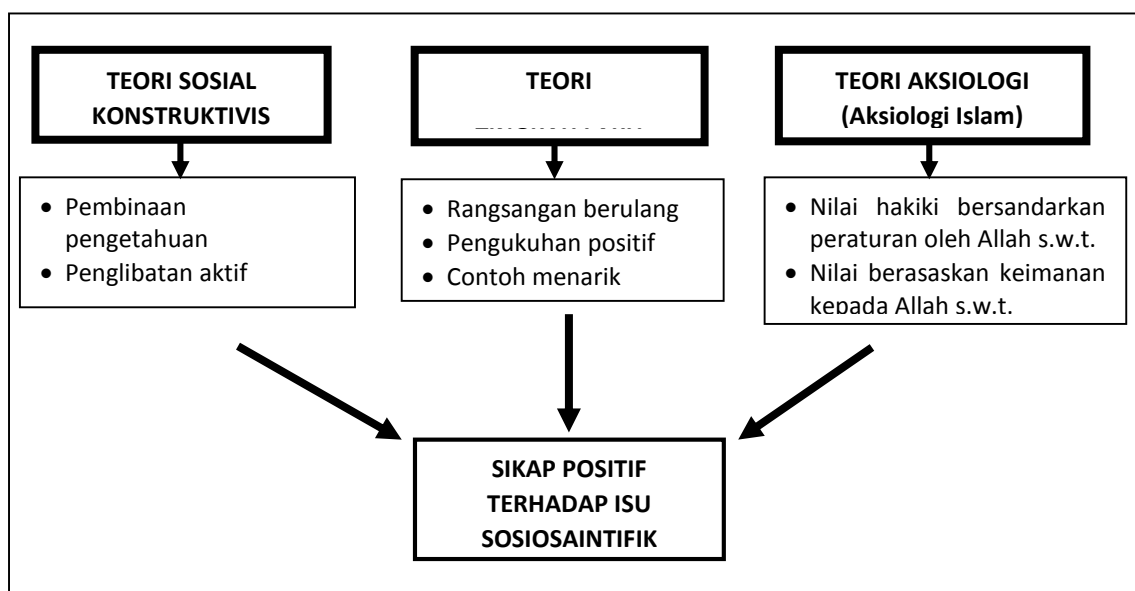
TEORI SOSIAL KONSTRUKTIVIS

TEORI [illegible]

TEORI AKSIOLOGI (Aksiologi Islam)

- Pembinaan pengetahuan
- Penglibatan aktif

- Rangsangan berulang
- Pengukuhan positif
- Contoh menarik

- Nilai hakiki bersandarkan peraturan oleh Allah s.w.t.
- Nilai berasaskan keimanan kepada Allah s.w.t.

SIKAP POSITIF TERHADAP ISU SOSIOSAINTIFIK